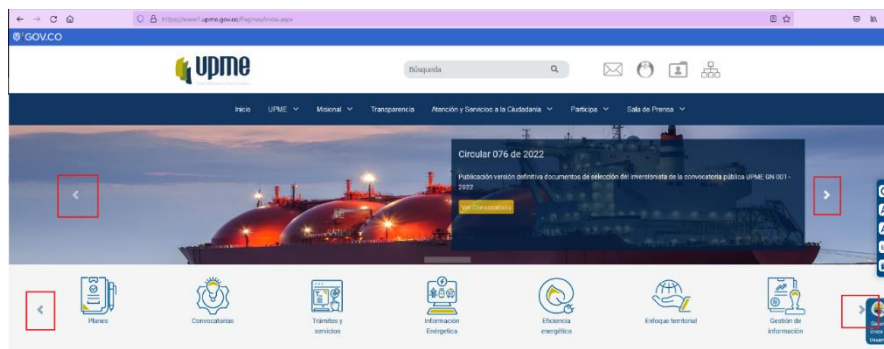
https://www1.upme.gov.co/Paginas/inicio.aspx

GOV.CO

upme

Búsqueda

Inicio UPME Misional Transparencia Atención y Servicios a la Ciudadanía Participa Sala de Prensa

Circular 076 de 2022

Publicación versión definitiva documentos de selección del inversionista de la convocatoria pública UPME GN 001 - 2022

Ver Convocatoria

Planes

Convocatorias

Trámites y servicios

Información Energética

Eficiencia energética

Enfoque territorial

Gestión de información